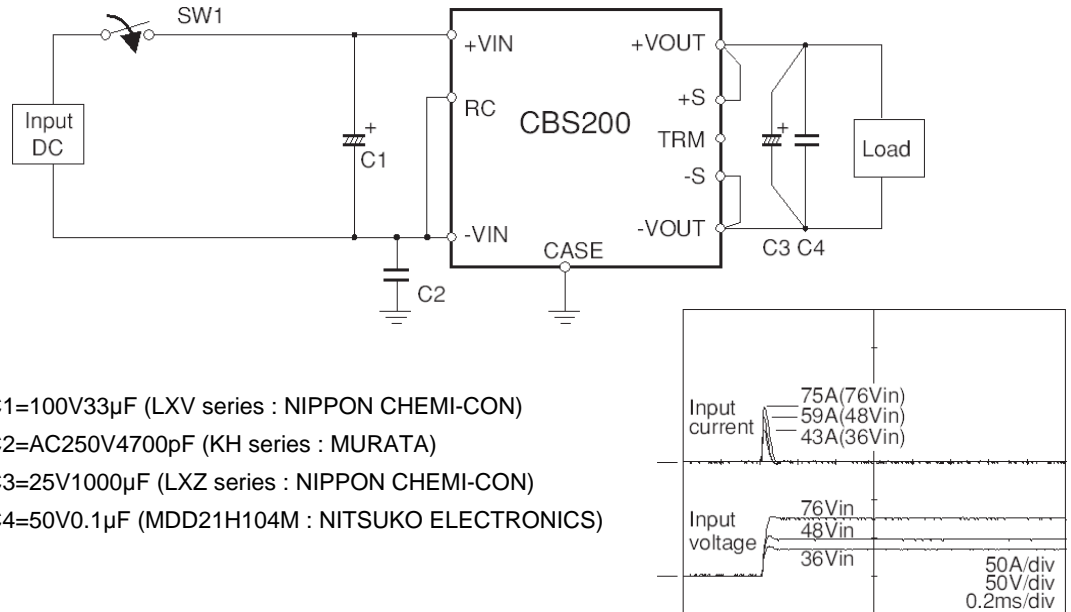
SW1

Input DC

C1

+VIN

RC

-VIN

C2

CBS200

CASE

+VOUT

+S

TRM

-S

-VOUT

C3 C4

Load

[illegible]1=100V33µF (LXV series : NIPPON CHEMI-CON)
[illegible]2=AC250V4700pF (KH series : MURATA)
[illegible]3=25V1000µF (LXZ series : NIPPON CHEMI-CON)
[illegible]4=50V0.1µF (MDD21H104M : NITSUKO ELECTRONICS)

Input current

75A(76Vin)
59A(48Vin)
43A(36Vin)

Input voltage

76Vin
48Vin
36Vin

50A/div
50V/div
0.2ms/div